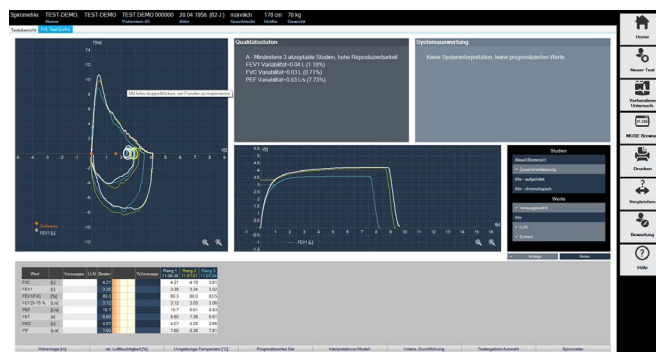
Spirometrie TEST-DEMO, TEST-DEMO TEST DEMO 000000 28.04.1956 (62 J.) männlich 178 cm 76 kg
Name Patienten ID Alter Geschlecht Größe Gewicht

Testbericht FVL Test Boden

F[l/s]

Mit links doppelklicken, um Fenster zu maximieren

Sollwerte
FEV1[l]

Qualitätsstufen
A - Mindestens 3 akzeptable Studien, hohe Reproduzierbarkeit
FEV1 Variabilität=0.04 L (1.18%)
FVC Variabilität=0.031L (0.71%)
PEF Variabilität=0.63 L/s (7.73%)

Systemauswertung
Keine Systeminterpretation, keine prognostizierten Werte

V[l]
t[s]
FEV1[L]

Studien
Aktuell/Beste(er)
Zusammenfassung
Alle - subjektabl
Alle - chronologisch

Werte
Vorausgewählt
Alle
LLN
Einfach

Anzeige Bunen

| Wert | | Vorausges | LLN | Bester | %Vorausges | Rang 1 11:06:56 | Rang 2 11:07:31 | Rang 3 11:07:24 |
|---|---|---|---|---|---|---|---|---|
| FVC | [L] | | | 4.21 | | 4.21 | 4.15 | 3.61 |
| FEV1 | [L] | | | 3.36 | | 3.36 | 3.34 | 3.02 |
| FEV1/FVC | [%] | | | 80.3 | | 80.3 | 80.5 | 83.5 |
| FEF25-75 % | [L/s] | | | 3.12 | | 3.12 | 3.03 | 3.06 |
| PEF | [L/s] | | | 10.7 | | 10.7 | 9.61 | 8.53 |
| FET | [s] | | | 8.60 | | 8.60 | 7.38 | 5.61 |
| FIVC | [L] | | | 4.07 | | 4.07 | 4.25 | 3.86 |
| PIF | [L/s] | | | 7.60 | | 7.60 | 8.38 | 7.97 |

Höhenlage [m] rel. Luftfeuchtigkeit [%] Umgebungs-Temperatur [°C] Prognostizierte Set Interpretations-Modell Unters.-Durchführung Testergebnis Auswahl Spirometer

Home
Neuer Test
Vorhandene Untersuch
MUSE Browse
Drucken
Vergleichen
Bewertung
Hilfe